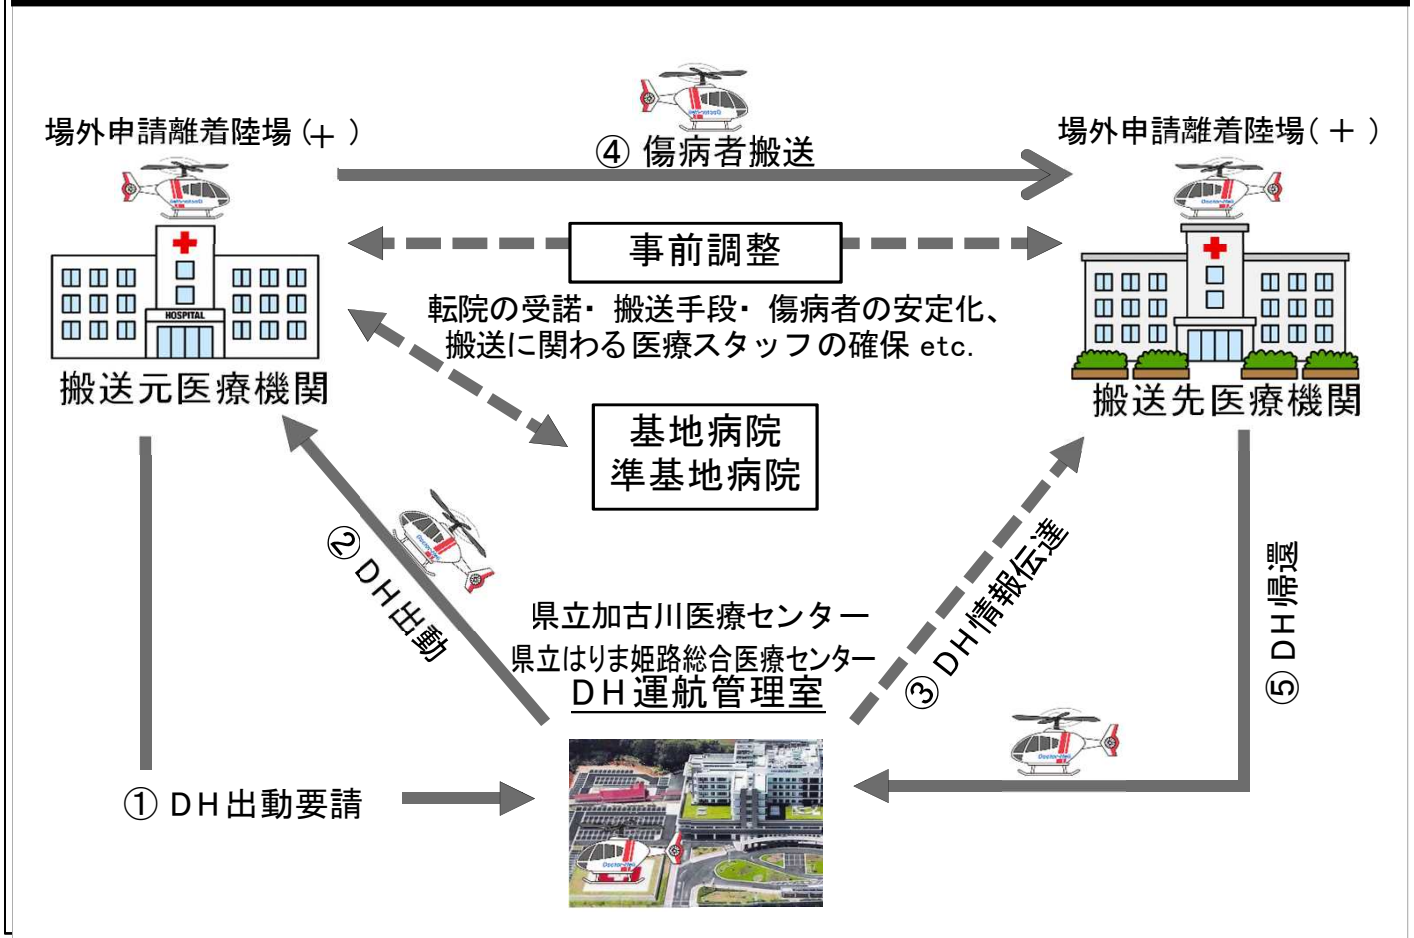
場外申請離着陸場(＋)

④ 傷病者搬送

場外申請離着陸場(＋)

事前調整

転院の受諾・搬送手段・傷病者の安定化、搬送に関わる医療スタッフの確保 etc.

HOSPITAL

搬送元医療機関

搬送先医療機関

基地病院
準基地病院

② DH出動

③ DH情報伝達

⑤ DH帰還

県立加古川医療センター
県立はりま姫路総合医療センター
DH運航管理室

① DH出動要請